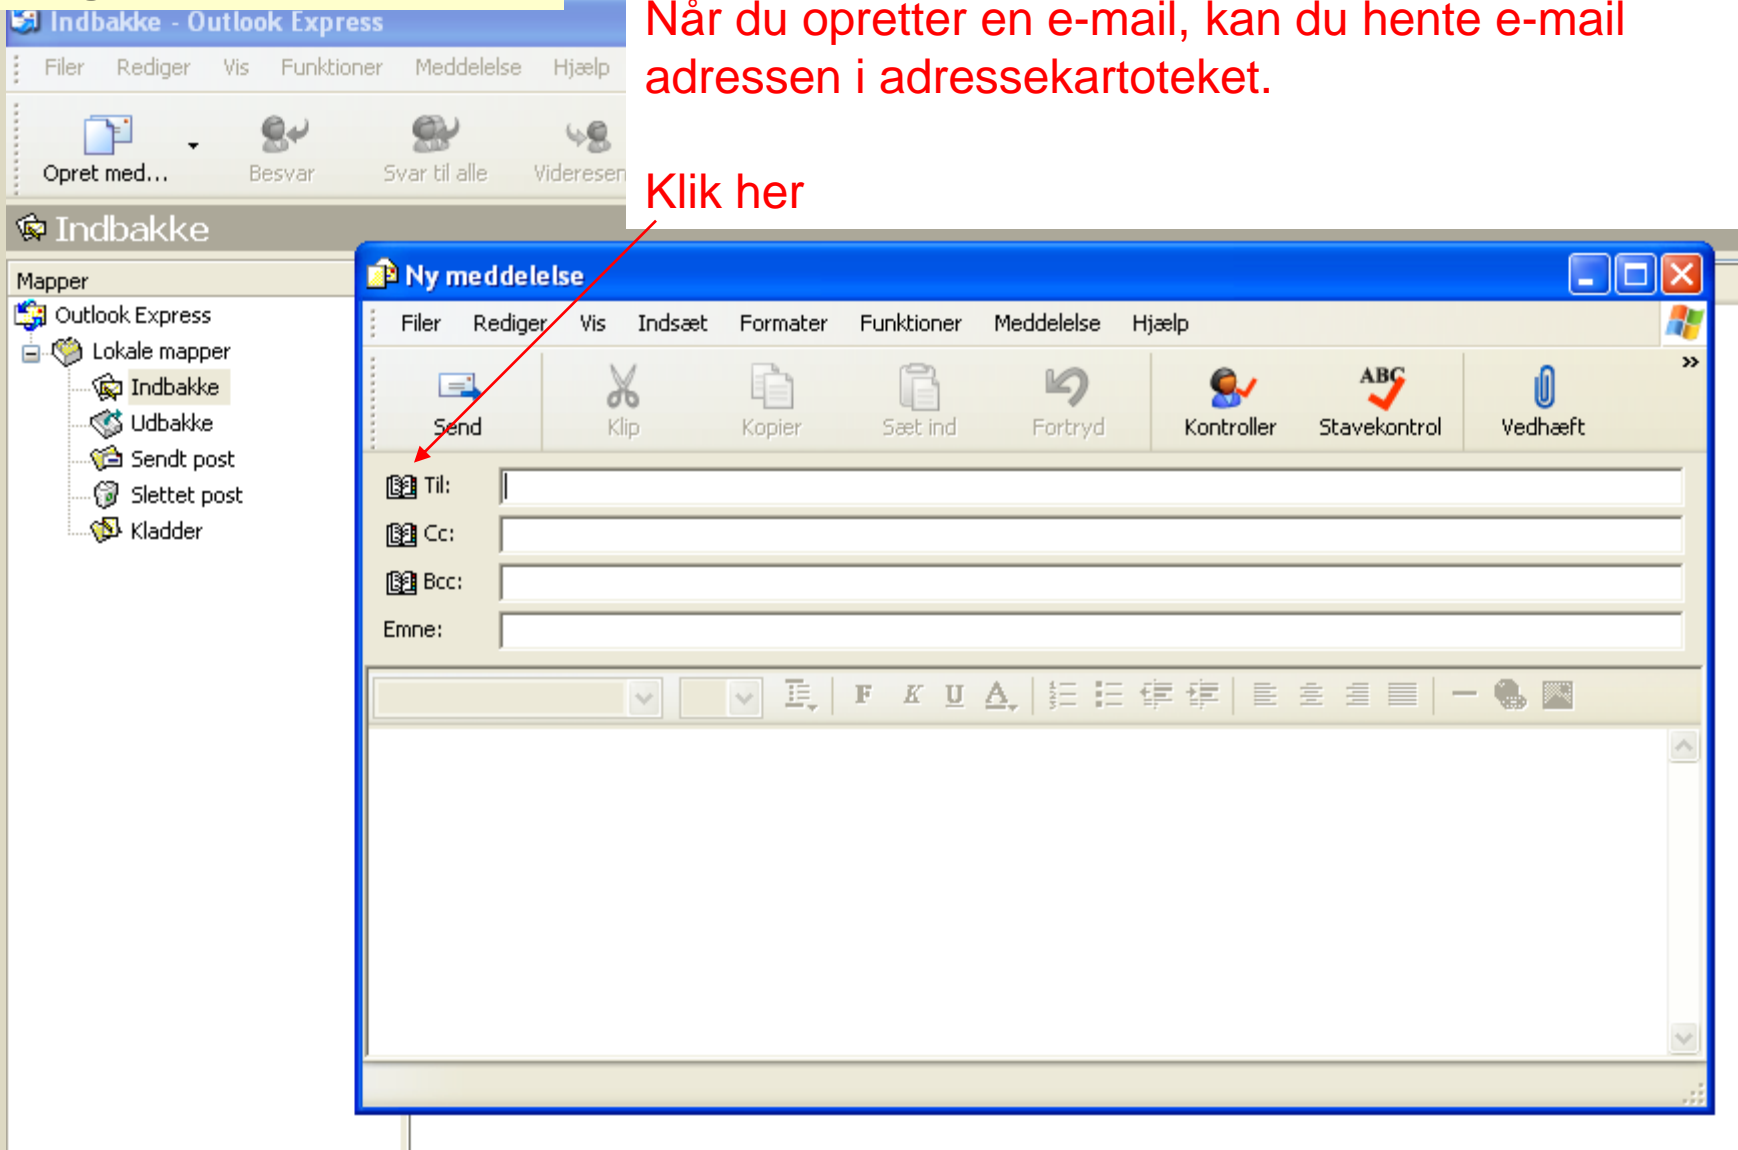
Indbakke - Outlook Express

Filer Rediger Vis Funktioner Meddelelse Hjælp

Opret med... Besvar Svar til alle Videresen

Indbakke

Mapper
Outlook Express
Lokale mapper
Indbakke
Udbakke
Sendt post
Slettet post
Kladder

Når du opretter en e-mail, kan du hente e-mail adressen i adressekartoteket.

Klik her

Ny meddelelse

Filer Rediger Vis Indsæt Formater Funktioner Meddelelse Hjælp

Send Klip Kopier Sæt ind Fortryd Kontroller Stavekontrol Vedhæft

Til:
Cc:
Bcc:
Emne:

F K U A